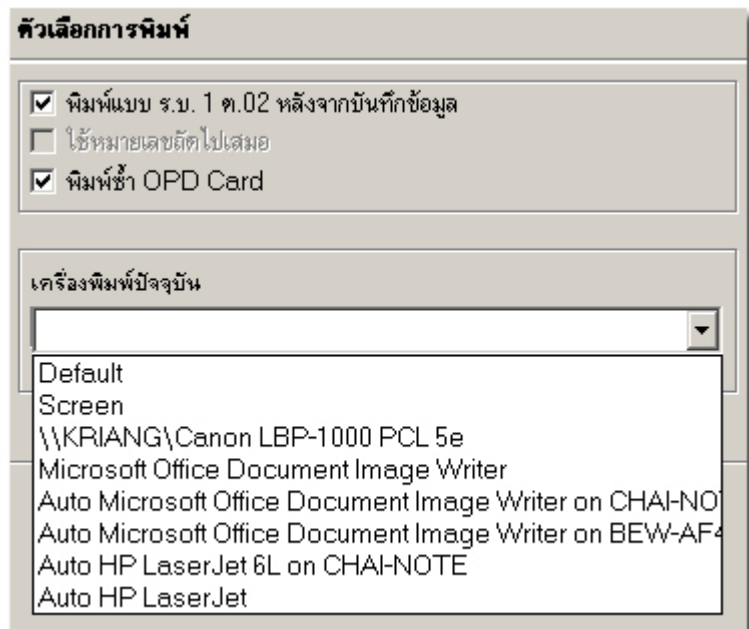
ตัวเลือกการพิมพ์

☑ พิมพ์แบบ ร.บ. 1 ต.02 หลังจากบันทึกข้อมูล
☐ ใช้หมายเลขถัดไปเสมอ
☑ พิมพ์ซ้ำ OPD Card

เครื่องพิมพ์ปัจจุบัน

Default
Screen
\\KRIANG\Canon LBP-1000 PCL 5e
Microsoft Office Document Image Writer
Auto Microsoft Office Document Image Writer on CHAI-NO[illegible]
Auto Microsoft Office Document Image Writer on BEW-AF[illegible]
Auto HP LaserJet 6L on CHAI-NOTE
Auto HP LaserJet